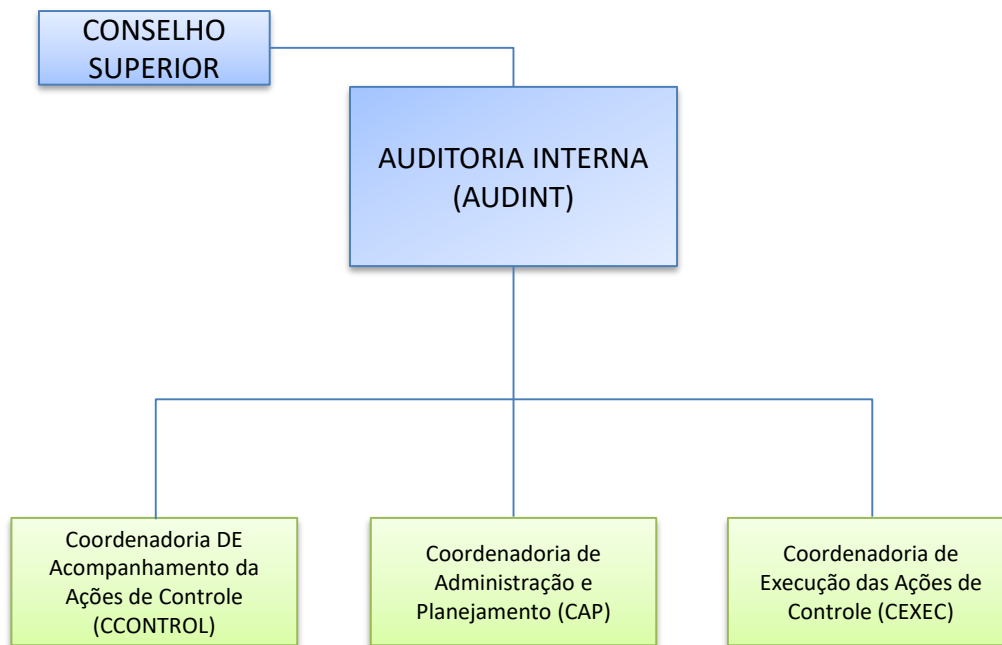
CONSELHO SUPERIOR

AUDITORIA INTERNA (AUDINT)

Coordenadoria DE Acompanhamento da Ações de Controle (CCONTROL)

Coordenadoria de Administração e Planejamento (CAP)

Coordenadoria de Execução das Ações de Controle (CEXEC)